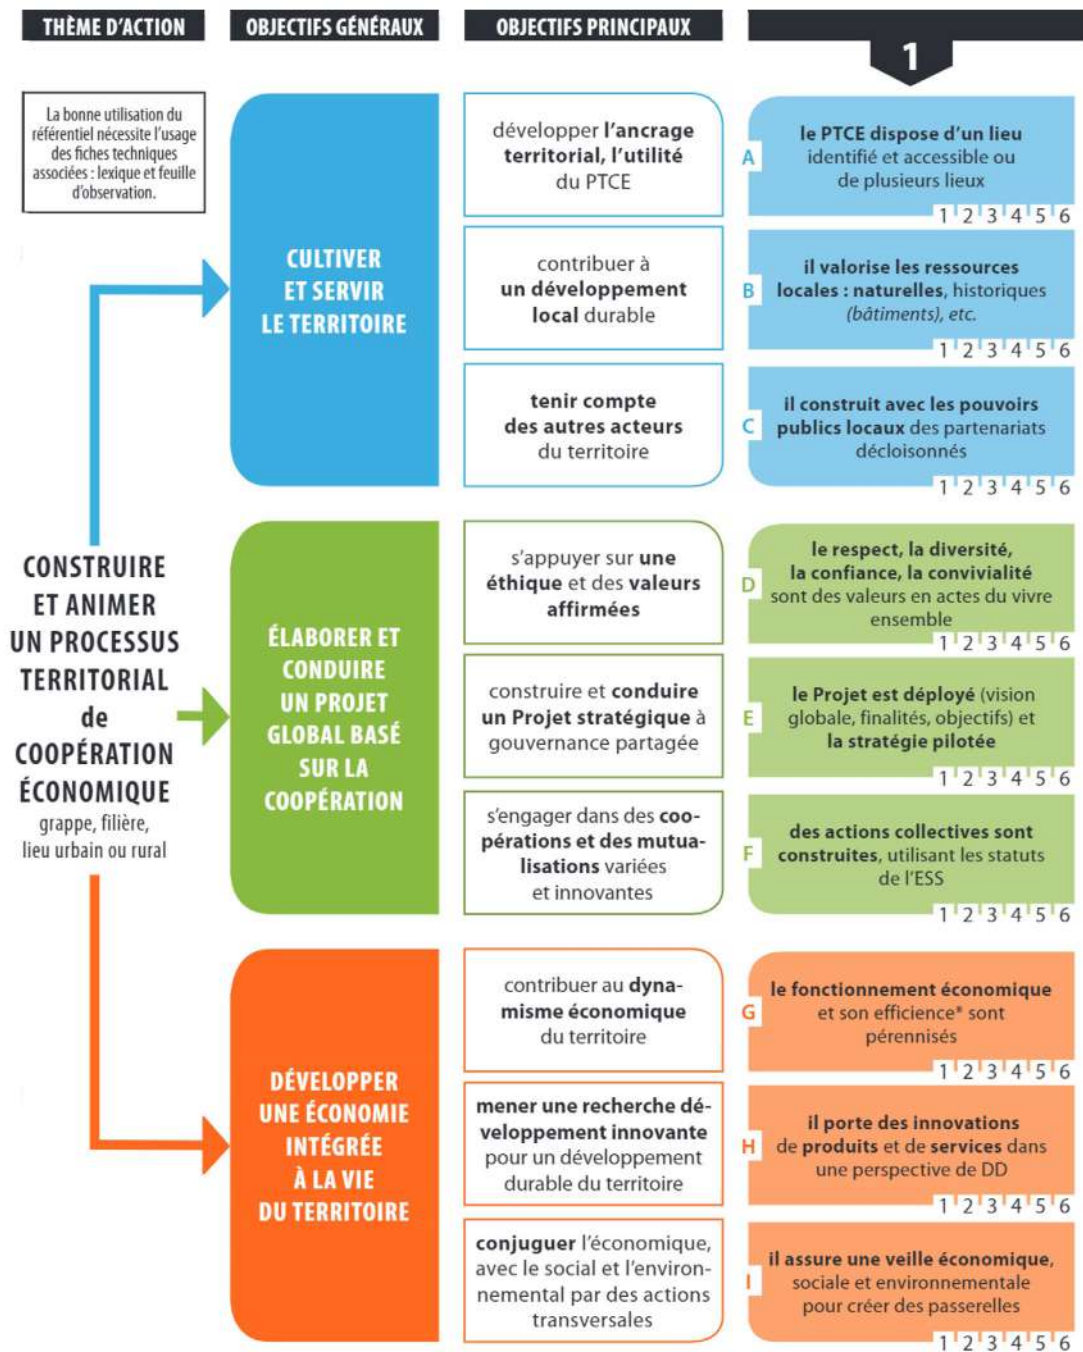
THÈME D'ACTION

OBJECTIFS GÉNÉRAUX

OBJECTIFS PRINCIPAUX

1

La bonne utilisation du référentiel nécessite l'usage des fiches techniques associées : lexique et feuille d'observation.

CONSTRUIRE ET ANIMER UN PROCESSUS TERRITORIAL de COOPÉRATION ÉCONOMIQUE
grappe, filière, lieu urbain ou rural

CULTIVER ET SERVIR LE TERRITOIRE

développer l'ancrage territorial, l'utilité du PTCE

A le PTCE dispose d'un lieu identifié et accessible ou de plusieurs lieux
1 2 3 4 5 6

contribuer à un développement local durable

B il valorise les ressources locales : naturelles, historiques (bâtiments), etc.
1 2 3 4 5 6

tenir compte des autres acteurs du territoire

C il construit avec les pouvoirs publics locaux des partenariats décloisonnés
1 2 3 4 5 6

ÉLABORER ET CONDUIRE UN PROJET GLOBAL BASÉ SUR LA COOPÉRATION

s'appuyer sur une éthique et des valeurs affirmées

D le respect, la diversité, la confiance, la convivialité sont des valeurs en actes du vivre ensemble
1 2 3 4 5 6

construire et conduire un Projet stratégique à gouvernance partagée

E le Projet est déployé (vision globale, finalités, objectifs) et la stratégie pilotée
1 2 3 4 5 6

s'engager dans des coopérations et des mutualisations variées et innovantes

F des actions collectives sont construites, utilisant les statuts de l'ESS
1 2 3 4 5 6

DÉVELOPPER UNE ÉCONOMIE INTÉGRÉE À LA VIE DU TERRITOIRE

contribuer au dynamisme économique du territoire

G le fonctionnement économique et son efficience* sont pérennisés
1 2 3 4 5 6

mener une recherche développement innovante pour un développement durable du territoire

H il porte des innovations de produits et de services dans une perspective de DD
1 2 3 4 5 6

conjuguer l'économique, avec le social et l'environnemental par des actions transversales

I il assure une veille économique, sociale et environnementale pour créer des passerelles
1 2 3 4 5 6